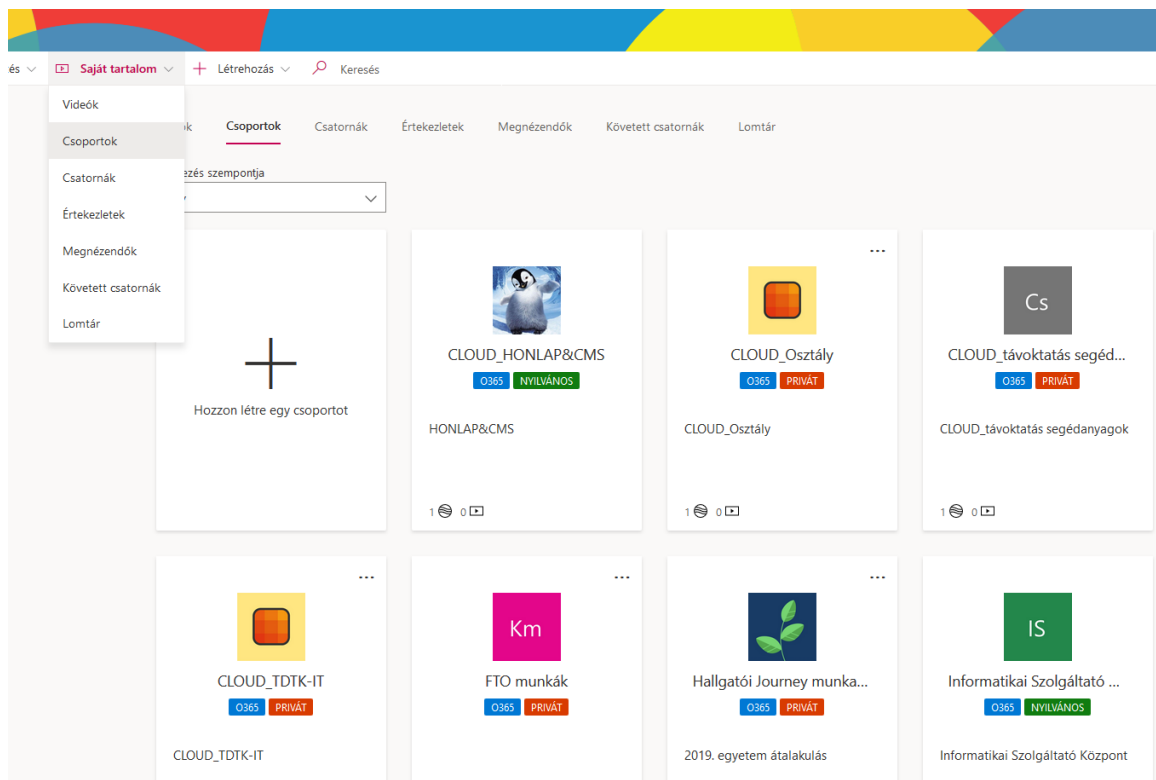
és
Saját tartalom
Létrehozás
Keresés

Videók
Csoportok
Csatornák
Értekezletek
Megnézendők
Követett csatornák
Lomtár

ok
Csoportok
Csatornák
Értekezletek
Megnézendők
Követett csatornák
Lomtár

ezés szempontja

Hozzon létre egy csoportot

CLOUD_HONLAP&CMS
O365 NYILVÁNOS
HONLAP&CMS
1 0

CLOUD_Osztály
O365 PRIVÁT
CLOUD_Osztály
1 0

Cs
CLOUD_távoktatás segéd...
O365 PRIVÁT
CLOUD_távoktatás segédanyagok
1 0

CLOUD_TDTK-IT
O365 PRIVÁT
CLOUD_TDTK-IT

Km
FTO munkák
O365 PRIVÁT

Hallgatói Journey munka...
O365 PRIVÁT
2019. egyetem átalakulás

IS
Informatikai Szolgáltató ...
O365 NYILVÁNOS
Informatikai Szolgáltató Központ